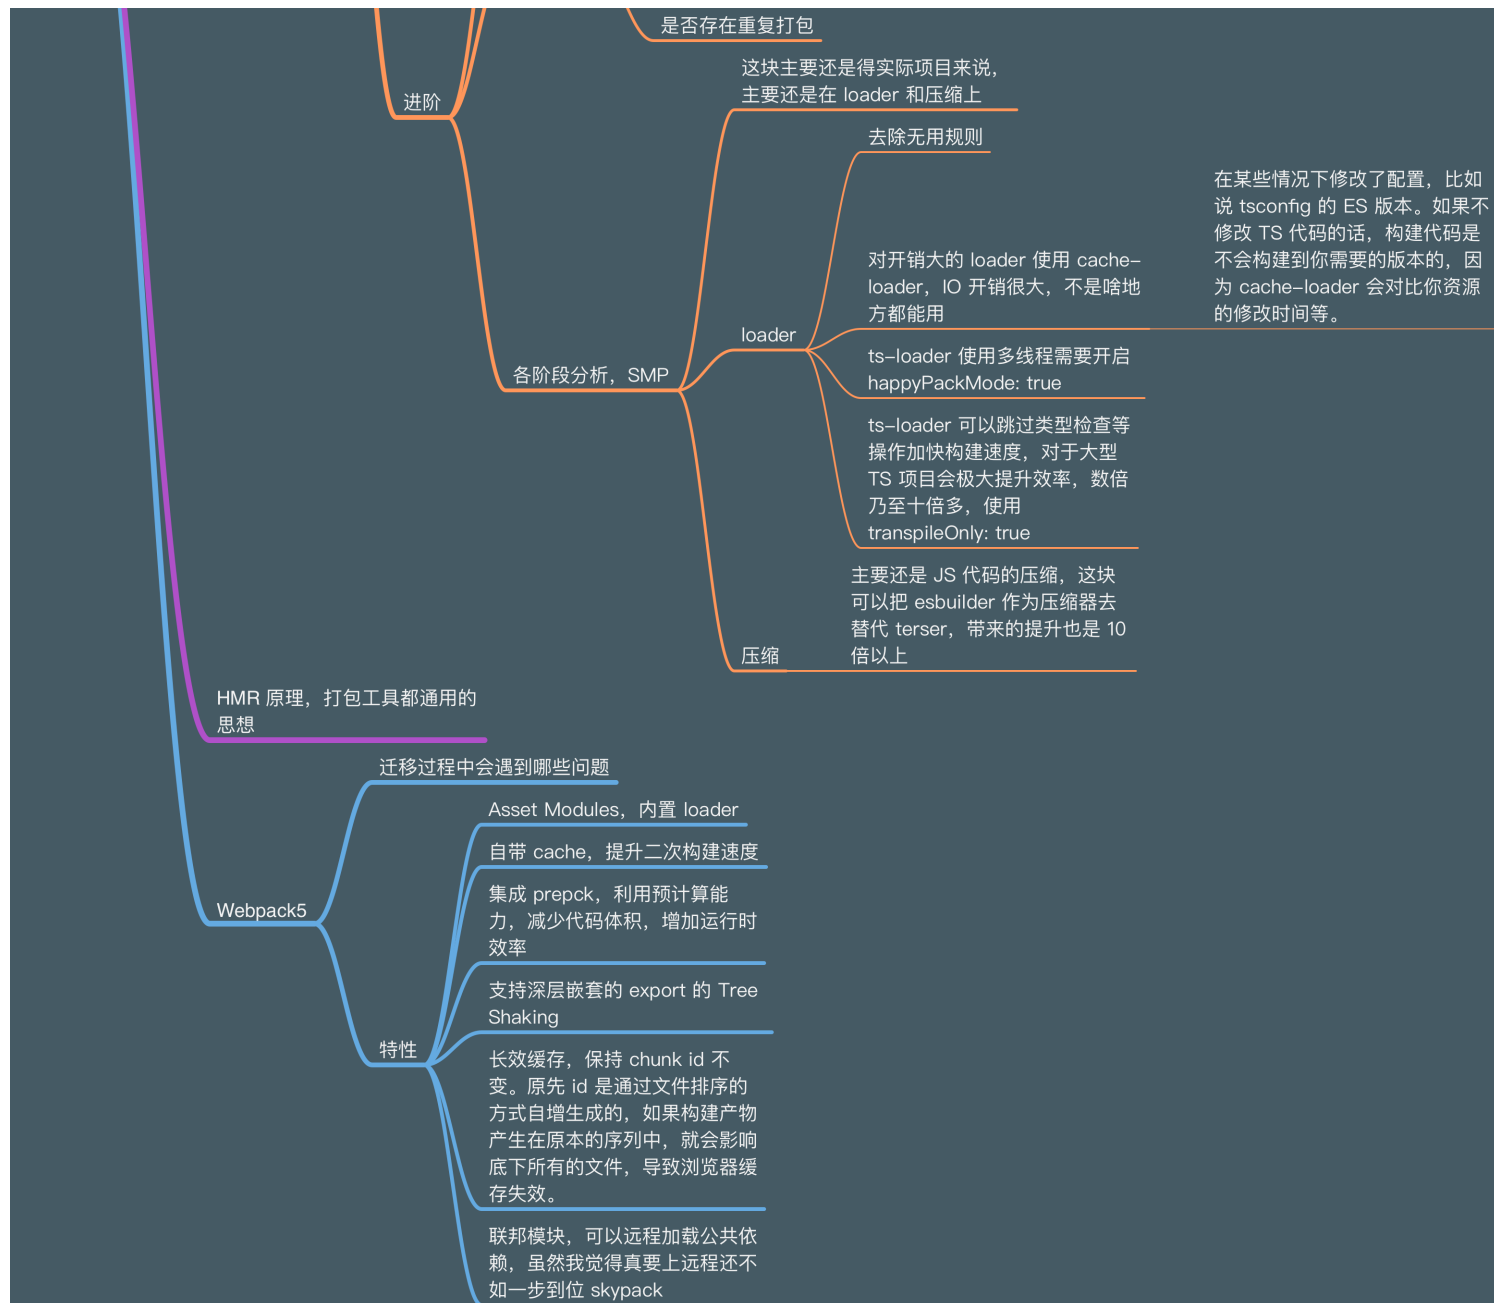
是否存在重复打包

进阶

这块主要还是得实际项目来说，主要还是在 loader 和压缩上

去除无用规则

在某些情况下修改了配置，比如说 tsconfig 的 ES 版本。如果不修改 TS 代码的话，构建代码是不会构建到你需要的版本的，因为 cache-loader 会对比你资源的修改时间等。

对开销大的 loader 使用 cache-loader，IO 开销很大，不是啥地方都能用

loader

各阶段分析，SMP

ts-loader 使用多线程需要开启 happyPackMode: true

ts-loader 可以跳过类型检查等操作加快构建速度，对于大型 TS 项目会极大提升效率，数倍乃至十倍多，使用 transpileOnly: true

主要还是 JS 代码的压缩，这块可以把 esbuilder 作为压缩器去替代 terser，带来的提升也是 10 倍以上

压缩

HMR 原理，打包工具都通用的思想

迁移过程中会遇到哪些问题

Asset Modules，内置 loader

自带 cache，提升二次构建速度

集成 prepck，利用预计算能力，减少代码体积，增加运行时效率

Webpack5

支持深层嵌套的 export 的 Tree Shaking

特性

长效缓存，保持 chunk id 不变。原先 id 是通过文件排序的方式自增生成的，如果构建产物产生在原本的序列中，就会影响底下所有的文件，导致浏览器缓存失效。

联邦模块，可以远程加载公共依赖，虽然我觉得真要上远程还不如一步到位 skypack